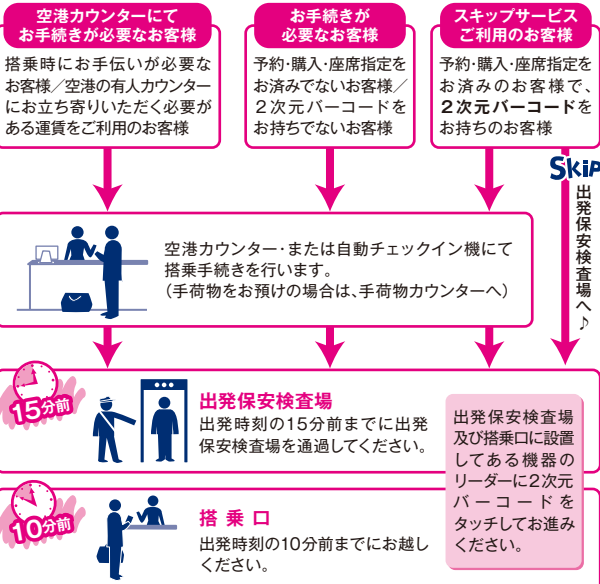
空港カウンターにて
お手続きが必要なお客様

搭乗時にお手伝いが必要なお客様／空港の有人カウンターにお立ち寄りいただく必要がある運賃をご利用のお客様

お手続きが
必要なお客様

予約・購入・座席指定をお済みでないお客様／２次元バーコードをお持ちでないお客様

スキップサービス
ご利用のお客様

予約・購入・座席指定をお済みのお客様で、２次元バーコードをお持ちのお客様

SKiP

出発保安検査場へ♪

空港カウンター・または自動チェックイン機にて搭乗手続きを行います。
（手荷物をお預けの場合は、手荷物カウンターへ）

15分前

出発保安検査場
出発時刻の15分前までに出発保安検査場を通過してください。

出発保安検査場及び搭乗口に設置してある機器のリーダーに2次元バーコードをタッチしてお進みください。

10分前

搭乗口
出発時刻の10分前までにお越しください。